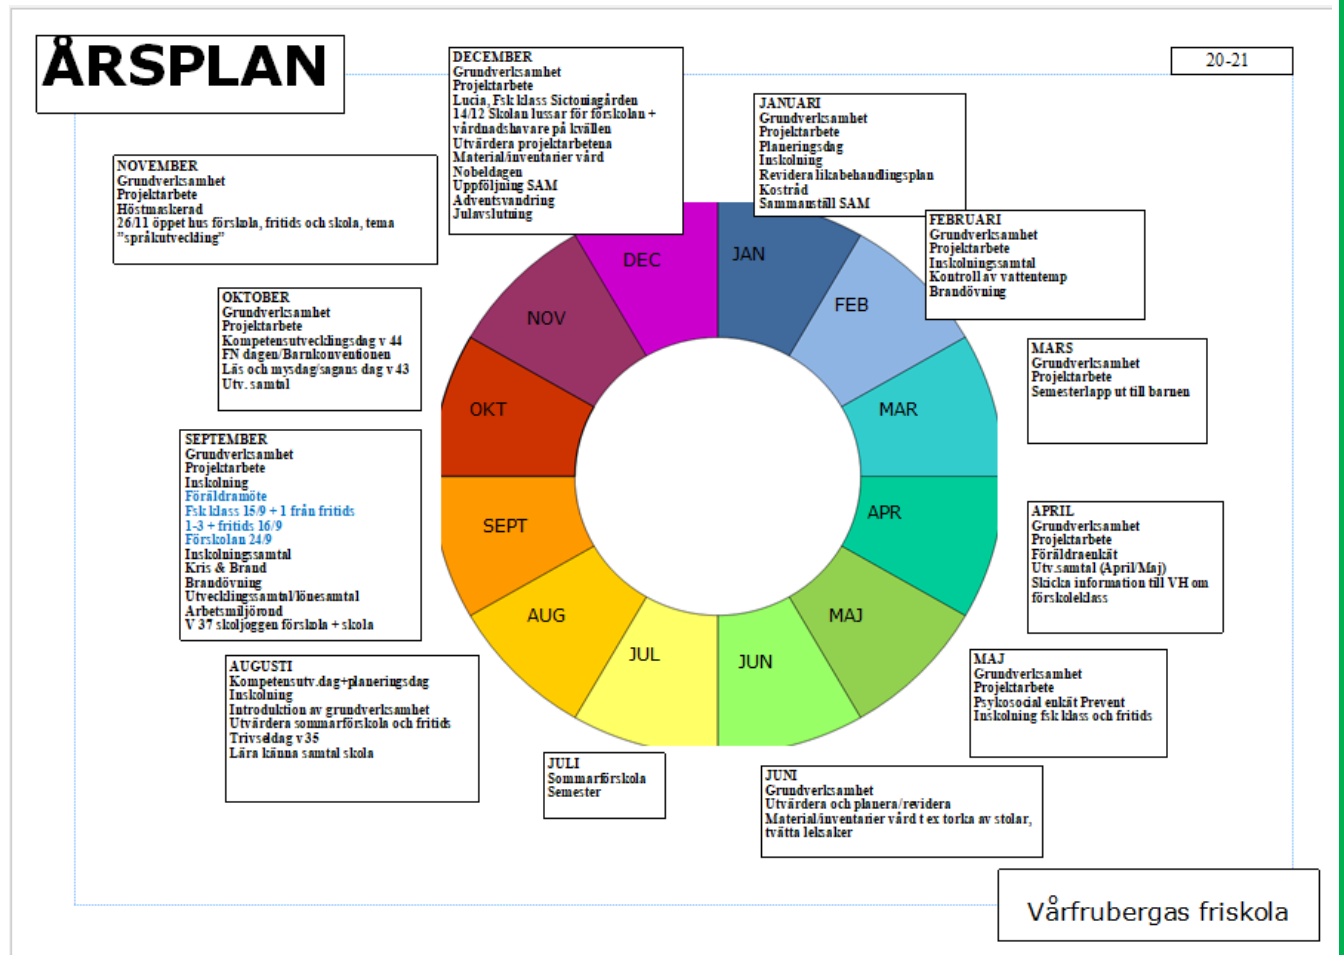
ÅRSPLAN

20-21

DECEMBER
Grundverksamhet
Projektarbete
Lucia, Fsk klass Sictoniagården
14/12 Skolan lussar för förskolan + vårdnadshavare på kvällen
Utvärdera projektarbetena
Material/inventarier vård
Nobeldagen
Uppföljning SAM
Adventsvandring
Julavslutning

JANUARI
Grundverksamhet
Projektarbete
Planeringsdag
Inskolning
Revidera likabehandlingsplan
Kostråd
Sammanställ SAM

NOVEMBER
Grundverksamhet
Projektarbete
Höstmaskerad
26/11 öppet hus förskola, fritids och skola, tema "språkutveckling"

FEBRUARI
Grundverksamhet
Projektarbete
Inskolningssamtal
Kontroll av vattentemp
Brandövning

OKTOBER
Grundverksamhet
Projektarbete
Kompetensutvecklingsdag v 44
FN dagen/Barnkonventionen
Läs och mysdag/sagans dag v 43
Utv. samtal

MARS
Grundverksamhet
Projektarbete
Semesterlapp ut till barnen

SEPTEMBER
Grundverksamhet
Projektarbete
Inskolning
Föräldramöte
Fsk klass 15/9 + 1 från fritids
1-3 + fritids 16/9
Förskolan 24/9
Inskolningssamtal
Kris & Brand
Brandövning
Utvecklingssamtal/lönesamtal
Arbetsmiljörond
V 37 skoljoggen förskola + skola

APRIL
Grundverksamhet
Projektarbete
Föräldraenkät
Utv.samtal (April/Maj)
Skicka information till VH om förskoleklass

DEC
JAN
NOV
FEB
OKT
MAR
SEPT
APR
AUG
MAJ
JUL
JUN

MAJ
Grundverksamhet
Projektarbete
Psykosocial enkät Prevent
Inskolning fsk klass och fritids

AUGUSTI
Kompetensutv.dag+planeringsdag
Inskolning
Introduktion av grundverksamhet
Utvärdera sommarförskola och fritids
Trivseldag v 35
Lära känna samtal skola

JULI
Sommarförskola
Semester

JUNI
Grundverksamhet
Utvärdera och planera/revidera
Material/inventarier vård t ex torka av stolar, tvätta leksaker

Vårfrubergas friskola